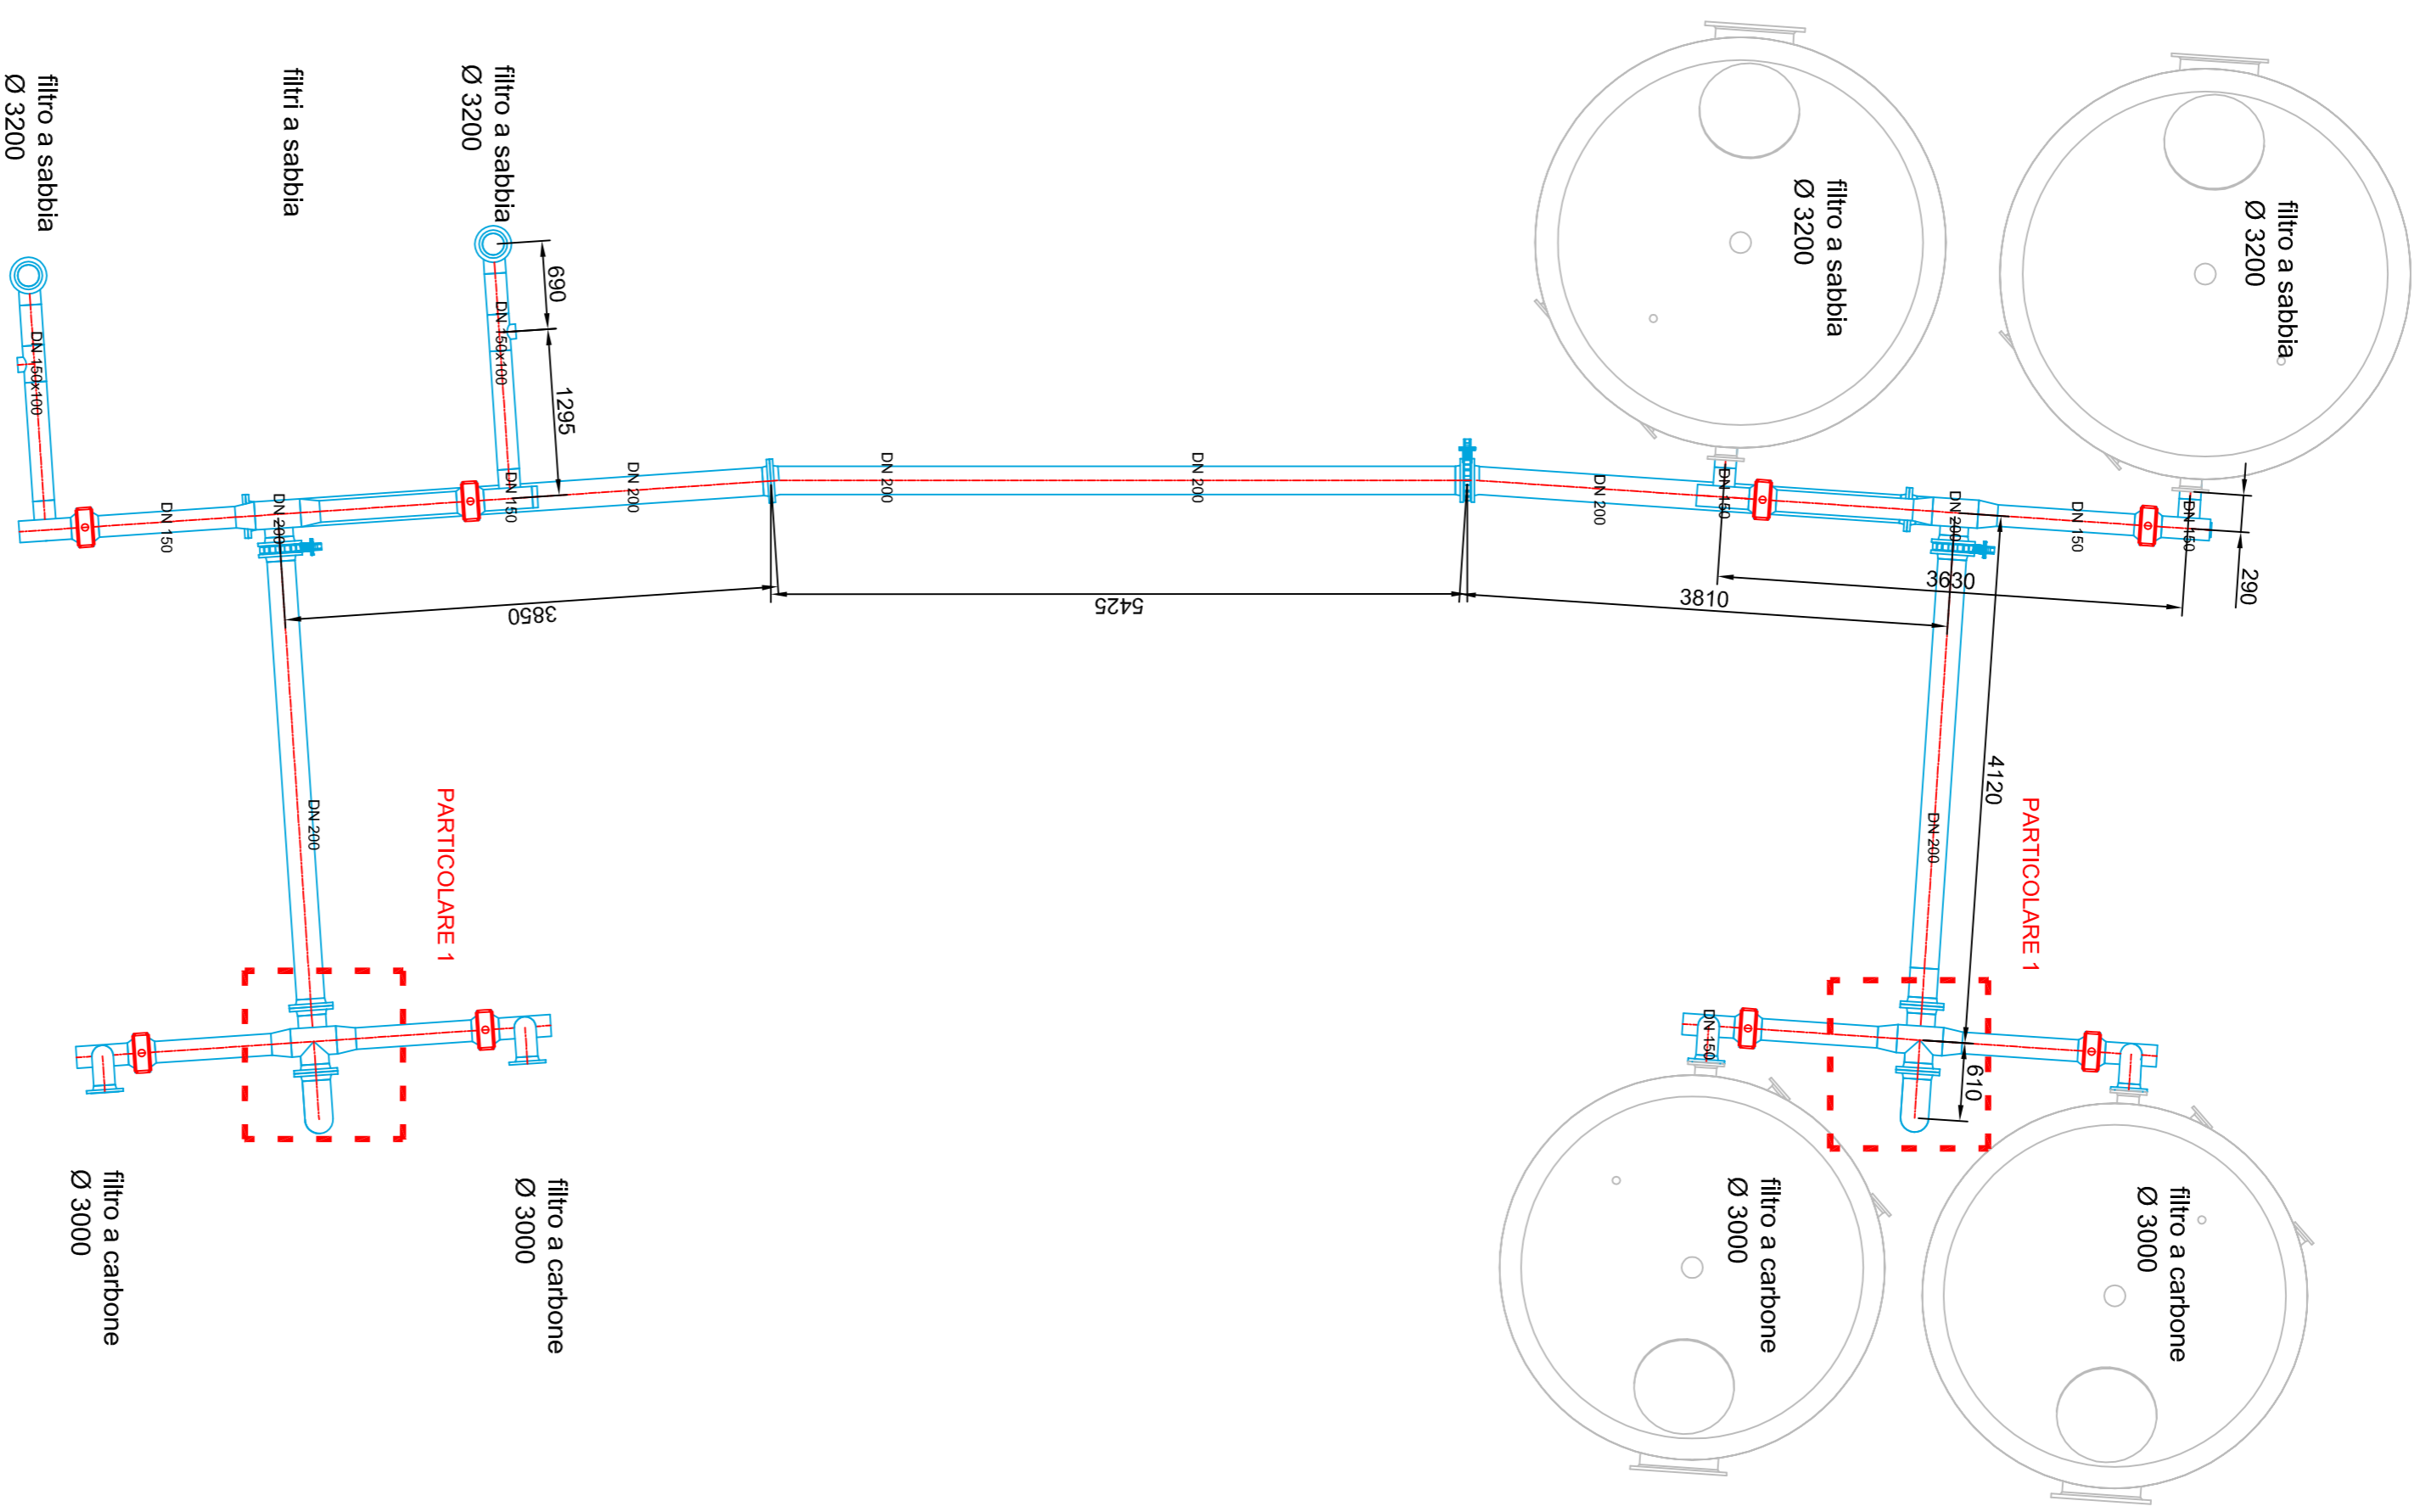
filtro a sabbia
Ø 3200

filtri a sabbia

filtro a sabbia
Ø 3200

filtro a sabbia
Ø 3200

filtro a sabbia
Ø 3200

690

1295

DN 150x100

DN 150x100

DN 150

DN 200

DN 150

DN 200

DN 200

DN 200

DN 200

DN 150

DN 200

DN 150

DN 150

290

3630

3810

5425

3850

DN 200

PARTICOLARE 1

4120

DN 200

PARTICOLARE 1

DN 150

610

filtro a carbone
Ø 3000

filtro a carbone
Ø 3000

filtro a carbone
Ø 3000

filtro a carbone
Ø 3000